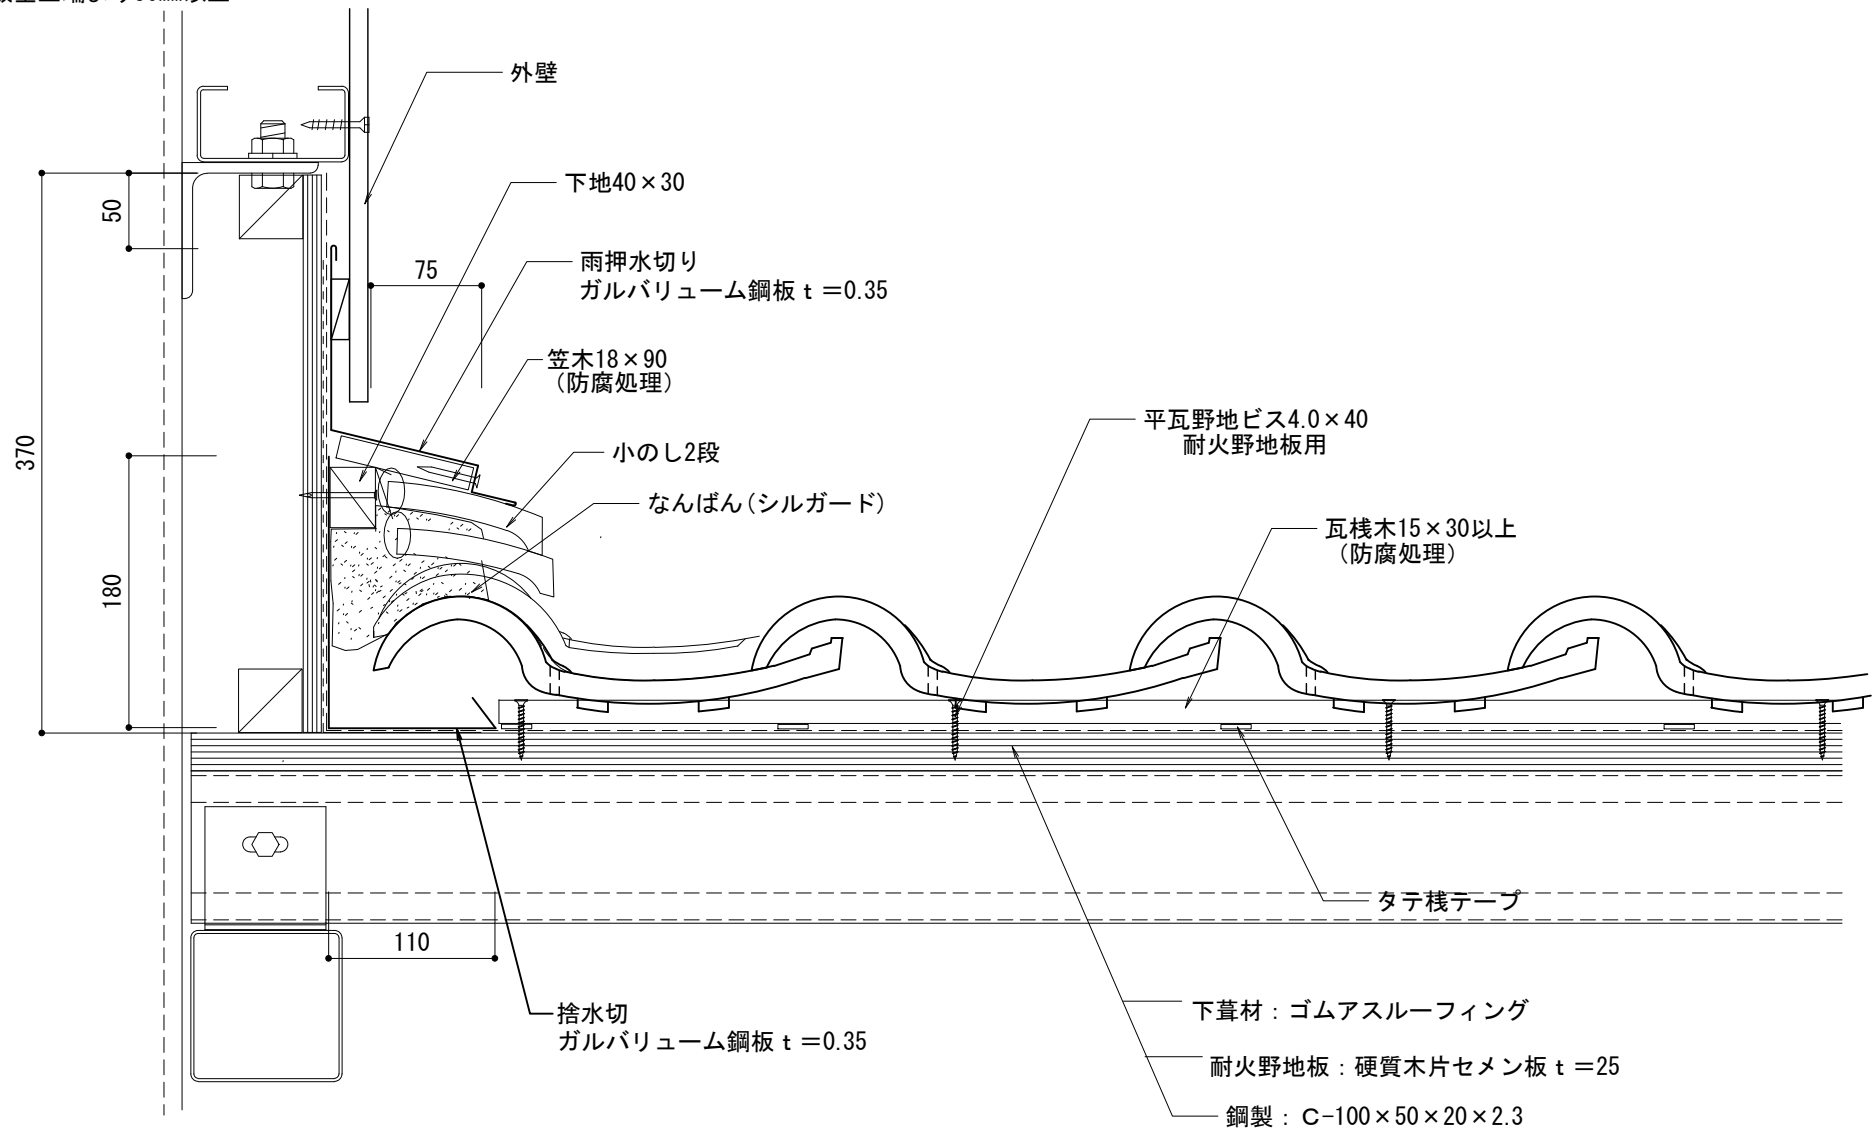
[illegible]

外壁

下地40×30

雨押水切り
ガルバリューム鋼板 t ＝0.35

75

笠木18×90
（防腐処理）

50

370

180

平瓦野地ビス4.0×40
耐火野地板用

小のし2段

なんばん（シルガード）

瓦桟木15×30以上
（防腐処理）

タテ桟テープ

110

捨水切
ガルバリューム鋼板 t ＝0.35

下葺材：ゴムアスルーフィング

耐火野地板：硬質木片セメン板 t ＝25

鋼製： C−100×50×20×2.3